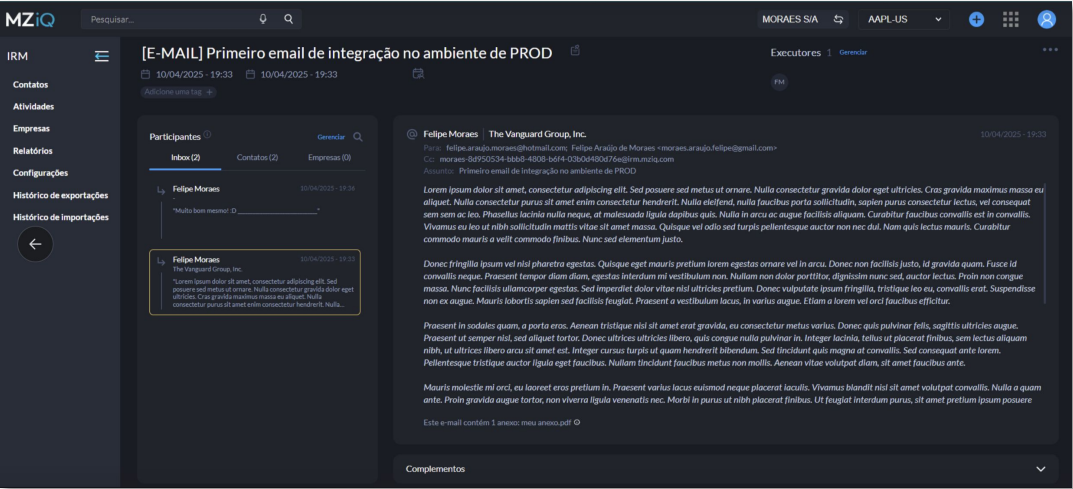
MZiQ
Pesquisar...
MORAES S/A
AAPL-US

IRM
Contatos
Atividades
Empresas
Relatórios
Configurações
Histórico de exportações
Histórico de importações

[E-MAIL] Primeiro email de integração no ambiente de PROD
10/04/2025 - 19:33 10/04/2025 - 19:33
Adicione uma tag +

Executores 1 Gerenciar
FM

Participantes
Gerenciar
Inbox (2) Contatos (2) Empresas (0)

Felipe Moraes 10/04/2025 - 19:36
-
"Muito bom mesmo! :D ___________________"

Felipe Moraes 10/04/2025 - 19:33
The Vanguard Group, Inc.
"Lorem ipsum dolor sit amet, consectetur adipiscing elit. Sed posuere sed metus ut ornare. Nulla consectetur gravida dolor eget ultricies. Cras gravida maximus massa eu aliquet. Nulla consectetur purus sit amet enim consectetur hendrerit. Nulla...

Felipe Moraes | The Vanguard Group, Inc. 10/04/2025 - 19:33
Para: felipe.araujo.moraes@hotmail.com; Felipe Araújo de Moraes <moraes.araujo.felipe@gmail.com>
Cc: moraes-8d950534-bbb8-4808-b6f4-03b0d480d76e@irm.mziq.com
Assunto: Primeiro email de integração no ambiente de PROD

Lorem ipsum dolor sit amet, consectetur adipiscing elit. Sed posuere sed metus ut ornare. Nulla consectetur gravida dolor eget ultricies. Cras gravida maximus massa eu aliquet. Nulla consectetur purus sit amet enim consectetur hendrerit. Nulla eleifend, nulla faucibus porta sollicitudin, sapien purus consectetur lectus, vel consequat sem sem ac leo. Phasellus lacinia nulla neque, at malesuada ligula dapibus quis. Nulla in arcu ac augue facilisis aliquam. Curabitur faucibus convallis est in convallis. Vivamus eu leo ut nibh sollicitudin mattis vitae sit amet massa. Quisque vel odio sed turpis pellentesque auctor non nec dui. Nam quis lectus mauris. Curabitur commodo mauris a velit commodo finibus. Nunc sed elementum justo.

Donec fringilla ipsum vel nisi pharetra egestas. Quisque eget mauris pretium lorem egestas ornare vel in arcu. Donec non facilisis justo, id gravida quam. Fusce id convallis neque. Praesent tempor diam diam, egestas interdum mi vestibulum non. Nullam non dolor porttitor, dignissim nunc sed, auctor lectus. Proin non congue massa. Nunc facilisis ullamcorper egestas. Sed imperdiet dolor vitae nisl ultricies pretium. Donec vulputate ipsum fringilla, tristique leo eu, convallis erat. Suspendisse non ex augue. Mauris lobortis sapien sed facilisis feugiat. Praesent a vestibulum lacus, in varius augue. Etiam a lorem vel orci faucibus efficitur.

Praesent in sodales quam, a porta eros. Aenean tristique nisi sit amet erat gravida, eu consectetur metus varius. Donec quis pulvinar felis, sagittis ultricies augue. Praesent ut semper nisl, sed aliquet tortor. Donec ultrices ultricies libero, quis congue nulla pulvinar in. Integer lacinia, tellus ut placerat finibus, sem lectus aliquam nibh, ut ultrices libero arcu sit amet est. Integer cursus turpis ut quam hendrerit bibendum. Sed tincidunt quis magna at convallis. Sed consequat ante lorem. Pellentesque tristique auctor ligula eget faucibus. Nullam tincidunt faucibus metus non mollis. Aenean vitae volutpat diam, sit amet faucibus ante.

Mauris molestie mi orci, eu laoreet eros pretium in. Praesent varius lacus euismod neque placerat iaculis. Vivamus blandit nisl sit amet volutpat convallis. Nulla a quam ante. Proin gravida augue tortor, non viverra ligula venenatis nec. Morbi in purus ut nibh placerat finibus. Ut feugiat interdum purus, sit amet pretium ipsum posuere

Este e-mail contém 1 anexo: meu anexo.pdf

Complementos